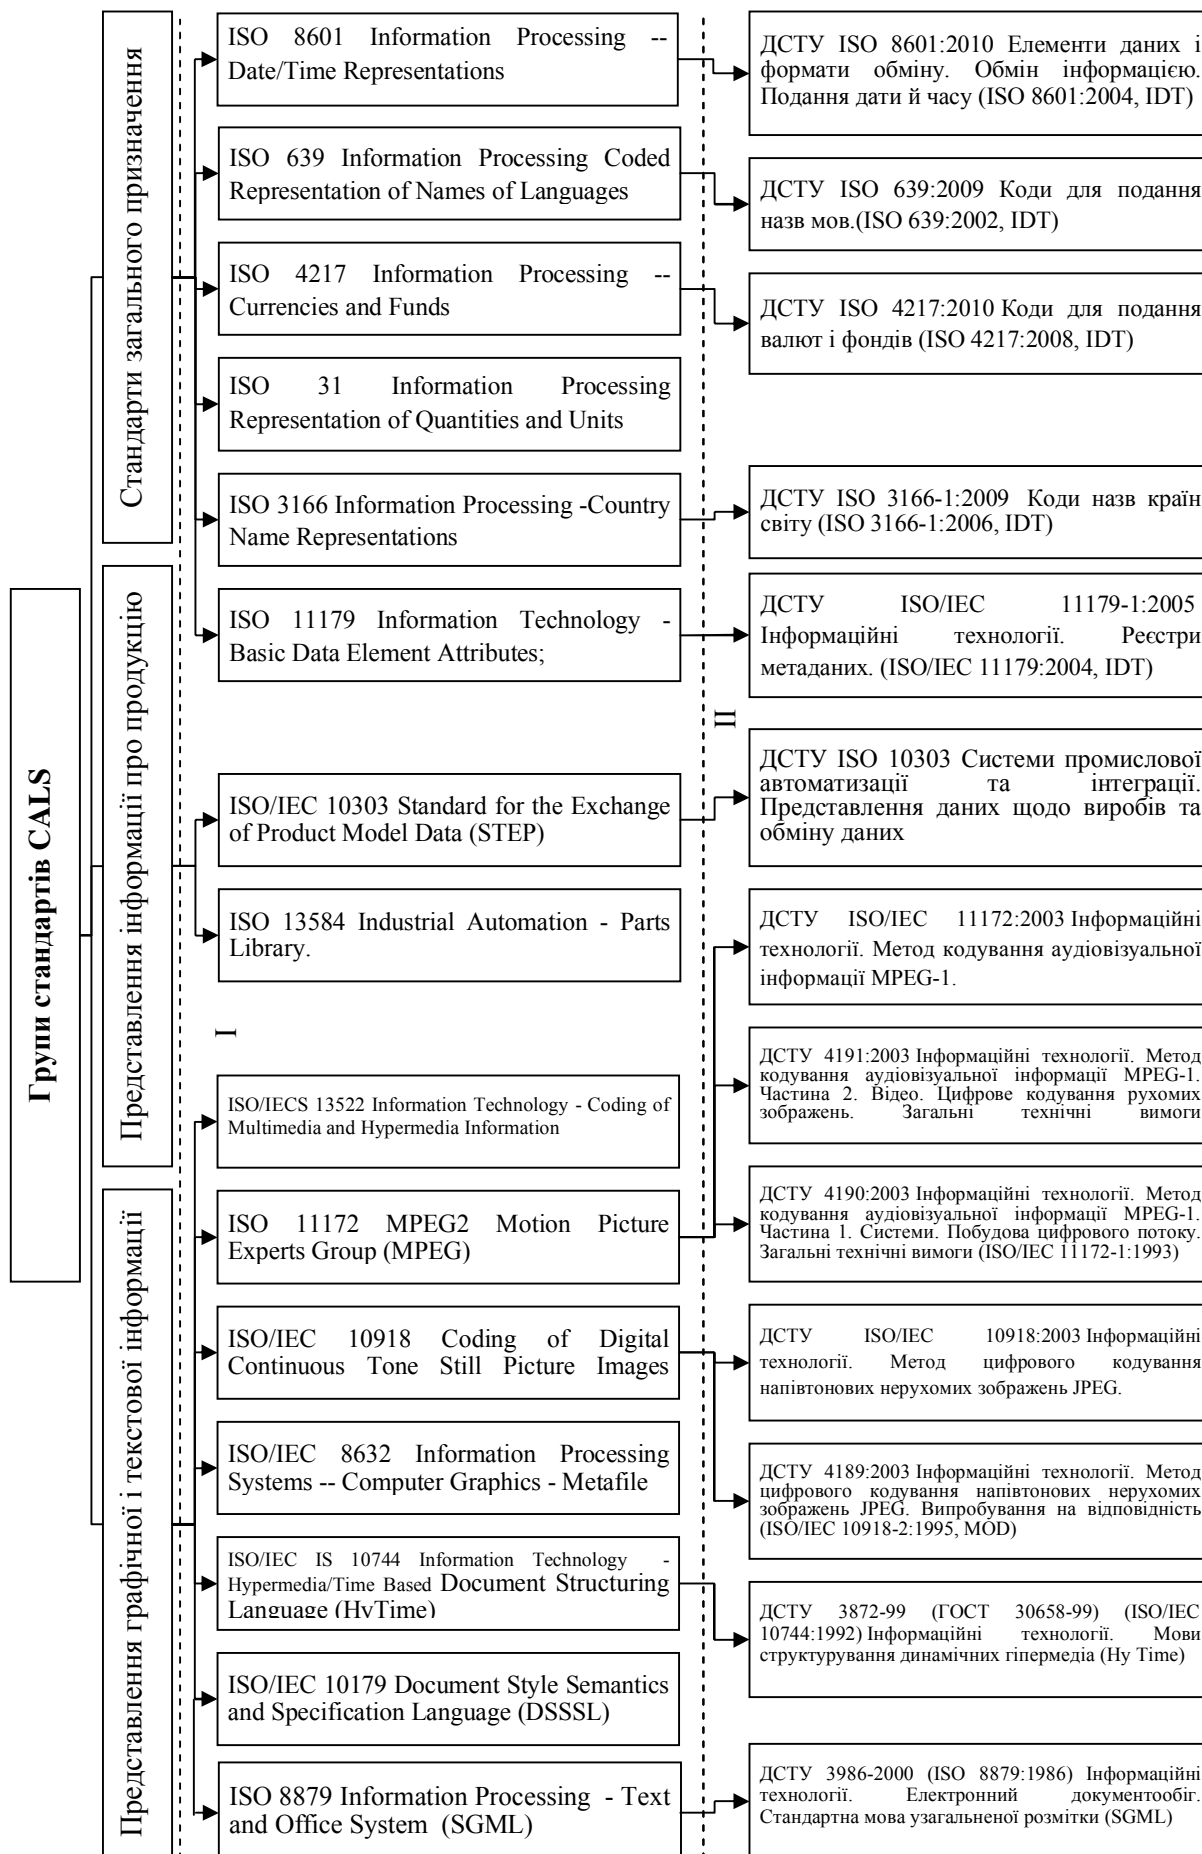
Групи стандартів CALS

Стандарти загального призначення

Представлення інформації про продукцію

Представлення графічної і текстової інформації

I

II

ISO 8601 Information Processing -- Date/Time Representations

ДСТУ ISO 8601:2010 Елементи даних і формати обміну. Обмін інформацією. Подання дати й часу (ISO 8601:2004, IDT)

ISO 639 Information Processing Coded Representation of Names of Languages

ДСТУ ISO 639:2009 Коди для подання назв мов.(ISO 639:2002, IDT)

ISO 4217 Information Processing -- Currencies and Funds

ДСТУ ISO 4217:2010 Коди для подання валют і фондів (ISO 4217:2008, IDT)

ISO 31 Information Processing Representation of Quantities and Units

ISO 3166 Information Processing -Country Name Representations

ДСТУ ISO 3166-1:2009 Коди назв країн світу (ISO 3166-1:2006, IDT)

ISO 11179 Information Technology - Basic Data Element Attributes;

ДСТУ ISO/IEC 11179-1:2005 Інформаційні технології. Реєстри метаданих. (ISO/IEC 11179:2004, IDT)

ISO/IEC 10303 Standard for the Exchange of Product Model Data (STEP)

ДСТУ ISO 10303 Системи промислової автоматизації та інтеграції. Представлення даних щодо виробів та обміну даних

ISO 13584 Industrial Automation - Parts Library.

ДСТУ ISO/IEC 11172:2003 Інформаційні технології. Метод кодування аудіовізуальної інформації MPEG-1.

ISO/IECS 13522 Information Technology - Coding of Multimedia and Hypermedia Information

ДСТУ 4191:2003 Інформаційні технології. Метод кодування аудіовізуальної інформації MPEG-1. Частина 2. Відео. Цифрове кодування рухомих зображень. Загальні технічні вимоги

ISO 11172 MPEG2 Motion Picture Experts Group (MPEG)

ДСТУ 4190:2003 Інформаційні технології. Метод кодування аудіовізуальної інформації MPEG-1. Частина 1. Системи. Побудова цифрового потоку. Загальні технічні вимоги (ISO/IEC 11172-1:1993)

ISO/IEC 10918 Coding of Digital Continuous Tone Still Picture Images

ДСТУ ISO/IEC 10918:2003 Інформаційні технології. Метод цифрового кодування напівтонових нерухомих зображень JPEG.

ISO/IEC 8632 Information Processing Systems -- Computer Graphics - Metafile

ДСТУ 4189:2003 Інформаційні технології. Метод цифрового кодування напівтонових нерухомих зображень JPEG. Випробування на відповідність (ISO/IEC 10918-2:1995, MOD)

ISO/IEC IS 10744 Information Technology - Hypermedia/Time Based Document Structuring Language (HyTime)

ДСТУ 3872-99 (ГОСТ 30658-99) (ISO/IEC 10744:1992) Інформаційні технології. Мови структурування динамічних гіпермедіа (Hy Time)

ISO/IEC 10179 Document Style Semantics and Specification Language (DSSSL)

ISO 8879 Information Processing - Text and Office System (SGML)

ДСТУ 3986-2000 (ISO 8879:1986) Інформаційні технології. Електронний документообіг. Стандартна мова узагальненої розмітки (SGML)